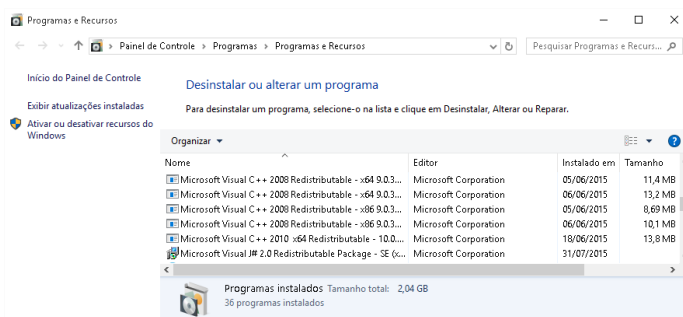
Programas e Recursos

Painel de Controle > Programas > Programas e Recursos

Pesquisar Programas e Recurs...

Início do Painel de Controle

Exibir atualizações instaladas

Ativar ou desativar recursos do Windows

Desinstalar ou alterar um programa

Para desinstalar um programa, selecione-o na lista e clique em Desinstalar, Alterar ou Reparar.

Organizar ▾

| Nome | Editor | Instalado em | Tamanho |
|---|---|---|---|
| Microsoft Visual C++ 2008 Redistributable - x64 9.0.3... | Microsoft Corporation | 05/06/2015 | 11,4 MB |
| Microsoft Visual C++ 2008 Redistributable - x64 9.0.3... | Microsoft Corporation | 06/06/2015 | 13,2 MB |
| Microsoft Visual C++ 2008 Redistributable - x86 9.0.3... | Microsoft Corporation | 05/06/2015 | 8,69 MB |
| Microsoft Visual C++ 2008 Redistributable - x86 9.0.3... | Microsoft Corporation | 06/06/2015 | 10,1 MB |
| Microsoft Visual C++ 2010 x64 Redistributable - 10.0.... | Microsoft Corporation | 18/06/2015 | 13,8 MB |
| Microsoft Visual J# 2.0 Redistributable Package - SE (x... | Microsoft Corporation | 31/07/2015 | |

Programas instalados Tamanho total: 2,04 GB
36 programas instalados